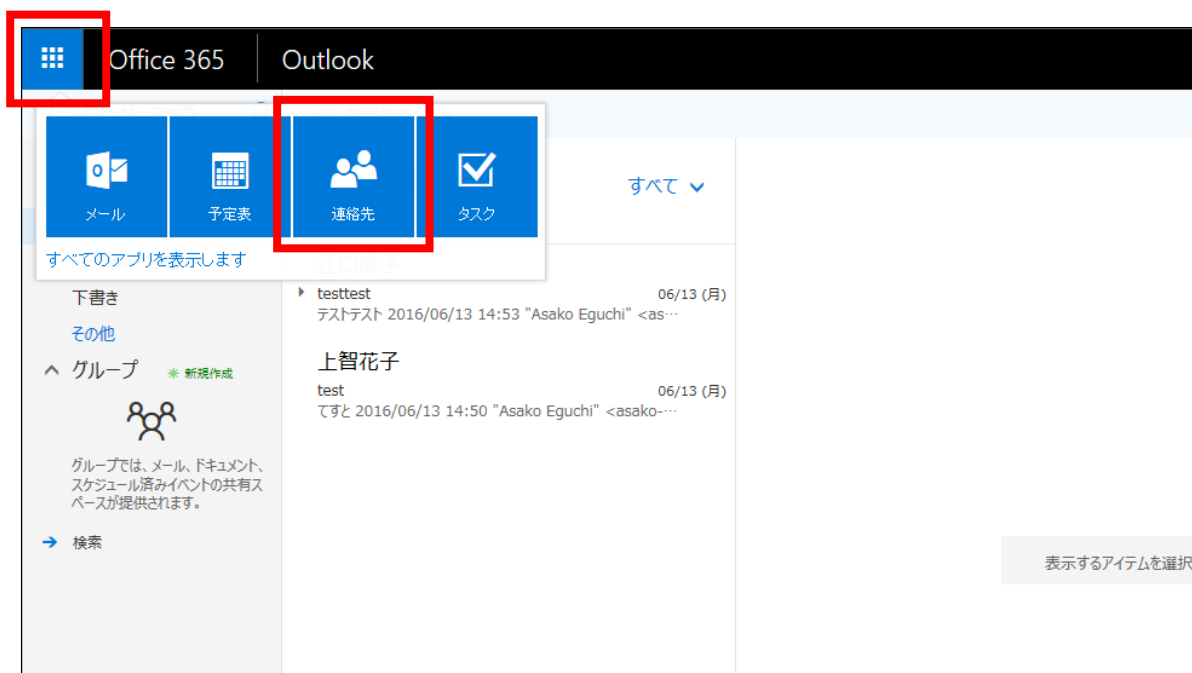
Office 365 Outlook

メール
予定表
連絡先
タスク
すべてのアプリを表示します

すべて

下書き
その他
グループ
新規作成

グループでは、メール、ドキュメント、スケジュール済みイベントの共有スペースが提供されます。

検索

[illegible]

testtest 06/13 (月)
テストテスト 2016/06/13 14:53 "Asako Eguchi" <as…

上智花子
test 06/13 (月)
てすと 2016/06/13 14:50 "Asako Eguchi" <asako-…

表示するアイテムを選択